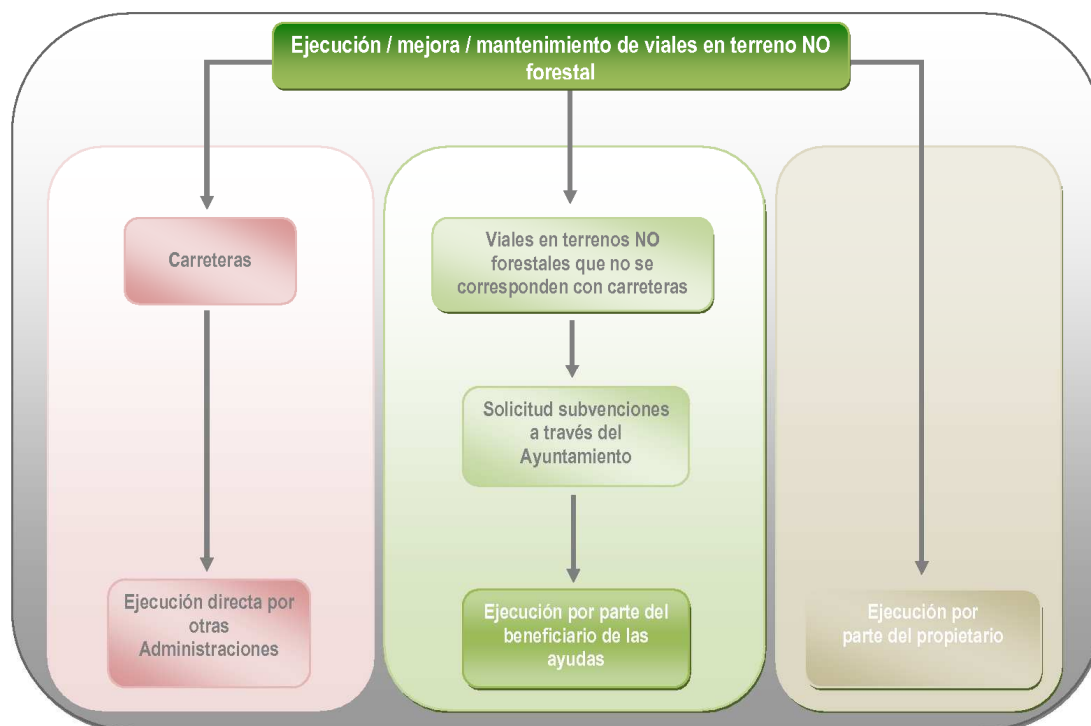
Ejecución / mejora / mantenimiento de viales en terreno NO forestal

Carreteras

Ejecución directa por otras Administraciones

Viales en terrenos NO forestales que no se corresponden con carreteras

Solicitud subvenciones a través del Ayuntamiento

Ejecución por parte del beneficiario de las ayudas

Ejecución por parte del propietario